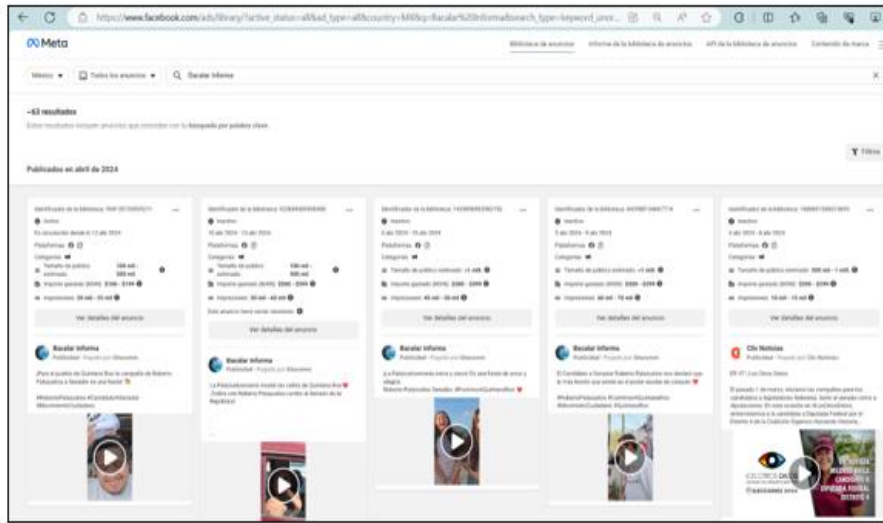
https://www.facebook.com/ads/library/?active_status=all&ad_type=all&country=MX&q=Bacalar%20Informa&search_type=keyword_unor...

Meta

Biblioteca de anuncios   Informe de la biblioteca de anuncios   API de la biblioteca de anuncios   Contenido de marca

México   Todos los anuncios   Bacalar Informa

~63 resultados

Estos resultados incluyen anuncios que coinciden con tu búsqueda por palabra clave.

Publicados en abril de 2024

Filtros

Identificador de la biblioteca: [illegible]
Activo
En circulación desde el 12 abr 2024
Plataformas
Categorías
Tamaño del público estimado: 100 mil - 500 mil
Importe gastado (MXN): $100 - $199
Impresiones: 30 mil - 35 mil
Ver detalles del anuncio
Bacalar Informa
Publicidad · Pagado por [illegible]
¡Para el pueblo de Quintana Roo la campaña de Roberto Palazuelos a Senador es una fiesta!
#RobertoPalazuelos #CandidatoSenador #MovimientoCiudadano

Identificador de la biblioteca: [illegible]
Inactivo
15 abr 2024 - 15 abr 2024
Plataformas
Categorías
Tamaño del público estimado: 500 mil - 1 mill.
Importe gastado (MXN): $300 - $399
Impresiones: 30 mil - 40 mil
Este anuncio tiene varias versiones
Ver detalles del anuncio
Bacalar Informa
Publicidad · Pagado por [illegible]
La Palazuelosneta invadió las calles de Quintana Roo ¡Todos con Roberto Palazuelos rumbo al Senado de la República!

Identificador de la biblioteca: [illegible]
Inactivo
6 abr 2024 - 15 abr 2024
Plataformas
Categorías
Tamaño del público estimado: >1 mill.
Importe gastado (MXN): $200 - $299
Impresiones: 45 mil - 50 mil
Ver detalles del anuncio
Bacalar Informa
Publicidad · Pagado por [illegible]
¡La Palazuelosneta trae a nuestros Q.Roo una fiesta de amor y alegría
Roberto Palazuelos Senador. #FuturoenQuintanaRoo

Identificador de la biblioteca: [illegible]
Inactivo
5 abr 2024 - 8 abr 2024
Plataformas
Categorías
Tamaño del público estimado: >1 mill.
Importe gastado (MXN): $200 - $299
Impresiones: 60 mil - 70 mil
Ver detalles del anuncio
Bacalar Informa
Publicidad · Pagado por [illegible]
El Candidato a Senador Roberto Palazuelos nos declaró que la mas bonito que existe es el poder ayudar de corazón
#RobertoPalazuelos #CommonQuintanaRoo #MovimientoCiudadano #QuintanaRoo

Identificador de la biblioteca: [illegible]
Inactivo
4 abr 2024 - 8 abr 2024
Plataformas
Categorías
Tamaño del público estimado: 500 mil - 1 mill.
Importe gastado (MXN): $100 - $199
Impresiones: 10 mil - 15 mil
Ver detalles del anuncio
Cfc Noticias
Publicidad · Pagado por Cfc Noticias
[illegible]
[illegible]
OJOS DE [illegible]
ELECCIONES 2024
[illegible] CANDIDATA A DIPUTADA FEDERAL DISTRITO 4